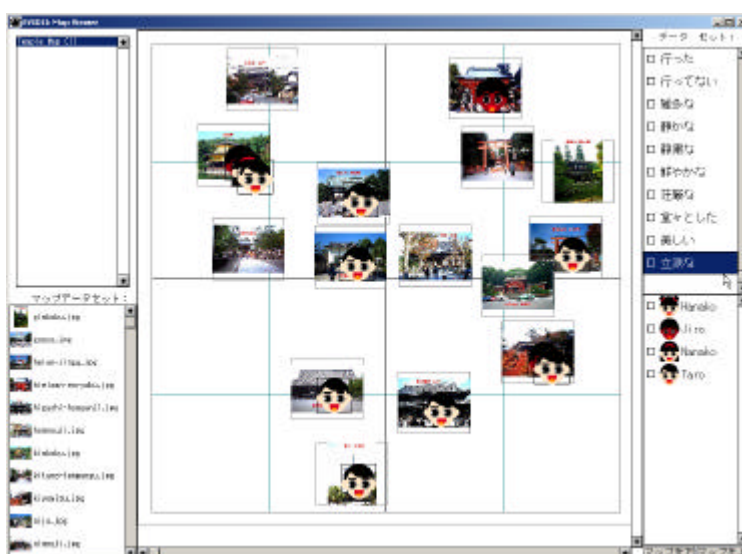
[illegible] Map Viewer

データ セット

Temple Map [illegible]

□ 行った
□ 行ってない
□ 賑やかな
□ 静かな
□ 静寂な
□ 鮮やかな
□ 荘厳な
□ 堂々とした
□ 美しい
□ 立派な

□ Hanako
□ Jiro
□ Hanako
□ Taro

マップデータセット

ginkaku.jpg
gosyo.jpg
heian-jingu.jpg
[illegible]
higashi-honganji.jpg
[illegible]
kinkaku.jpg
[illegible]
kiyomizu.jpg
nijo.jpg
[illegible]